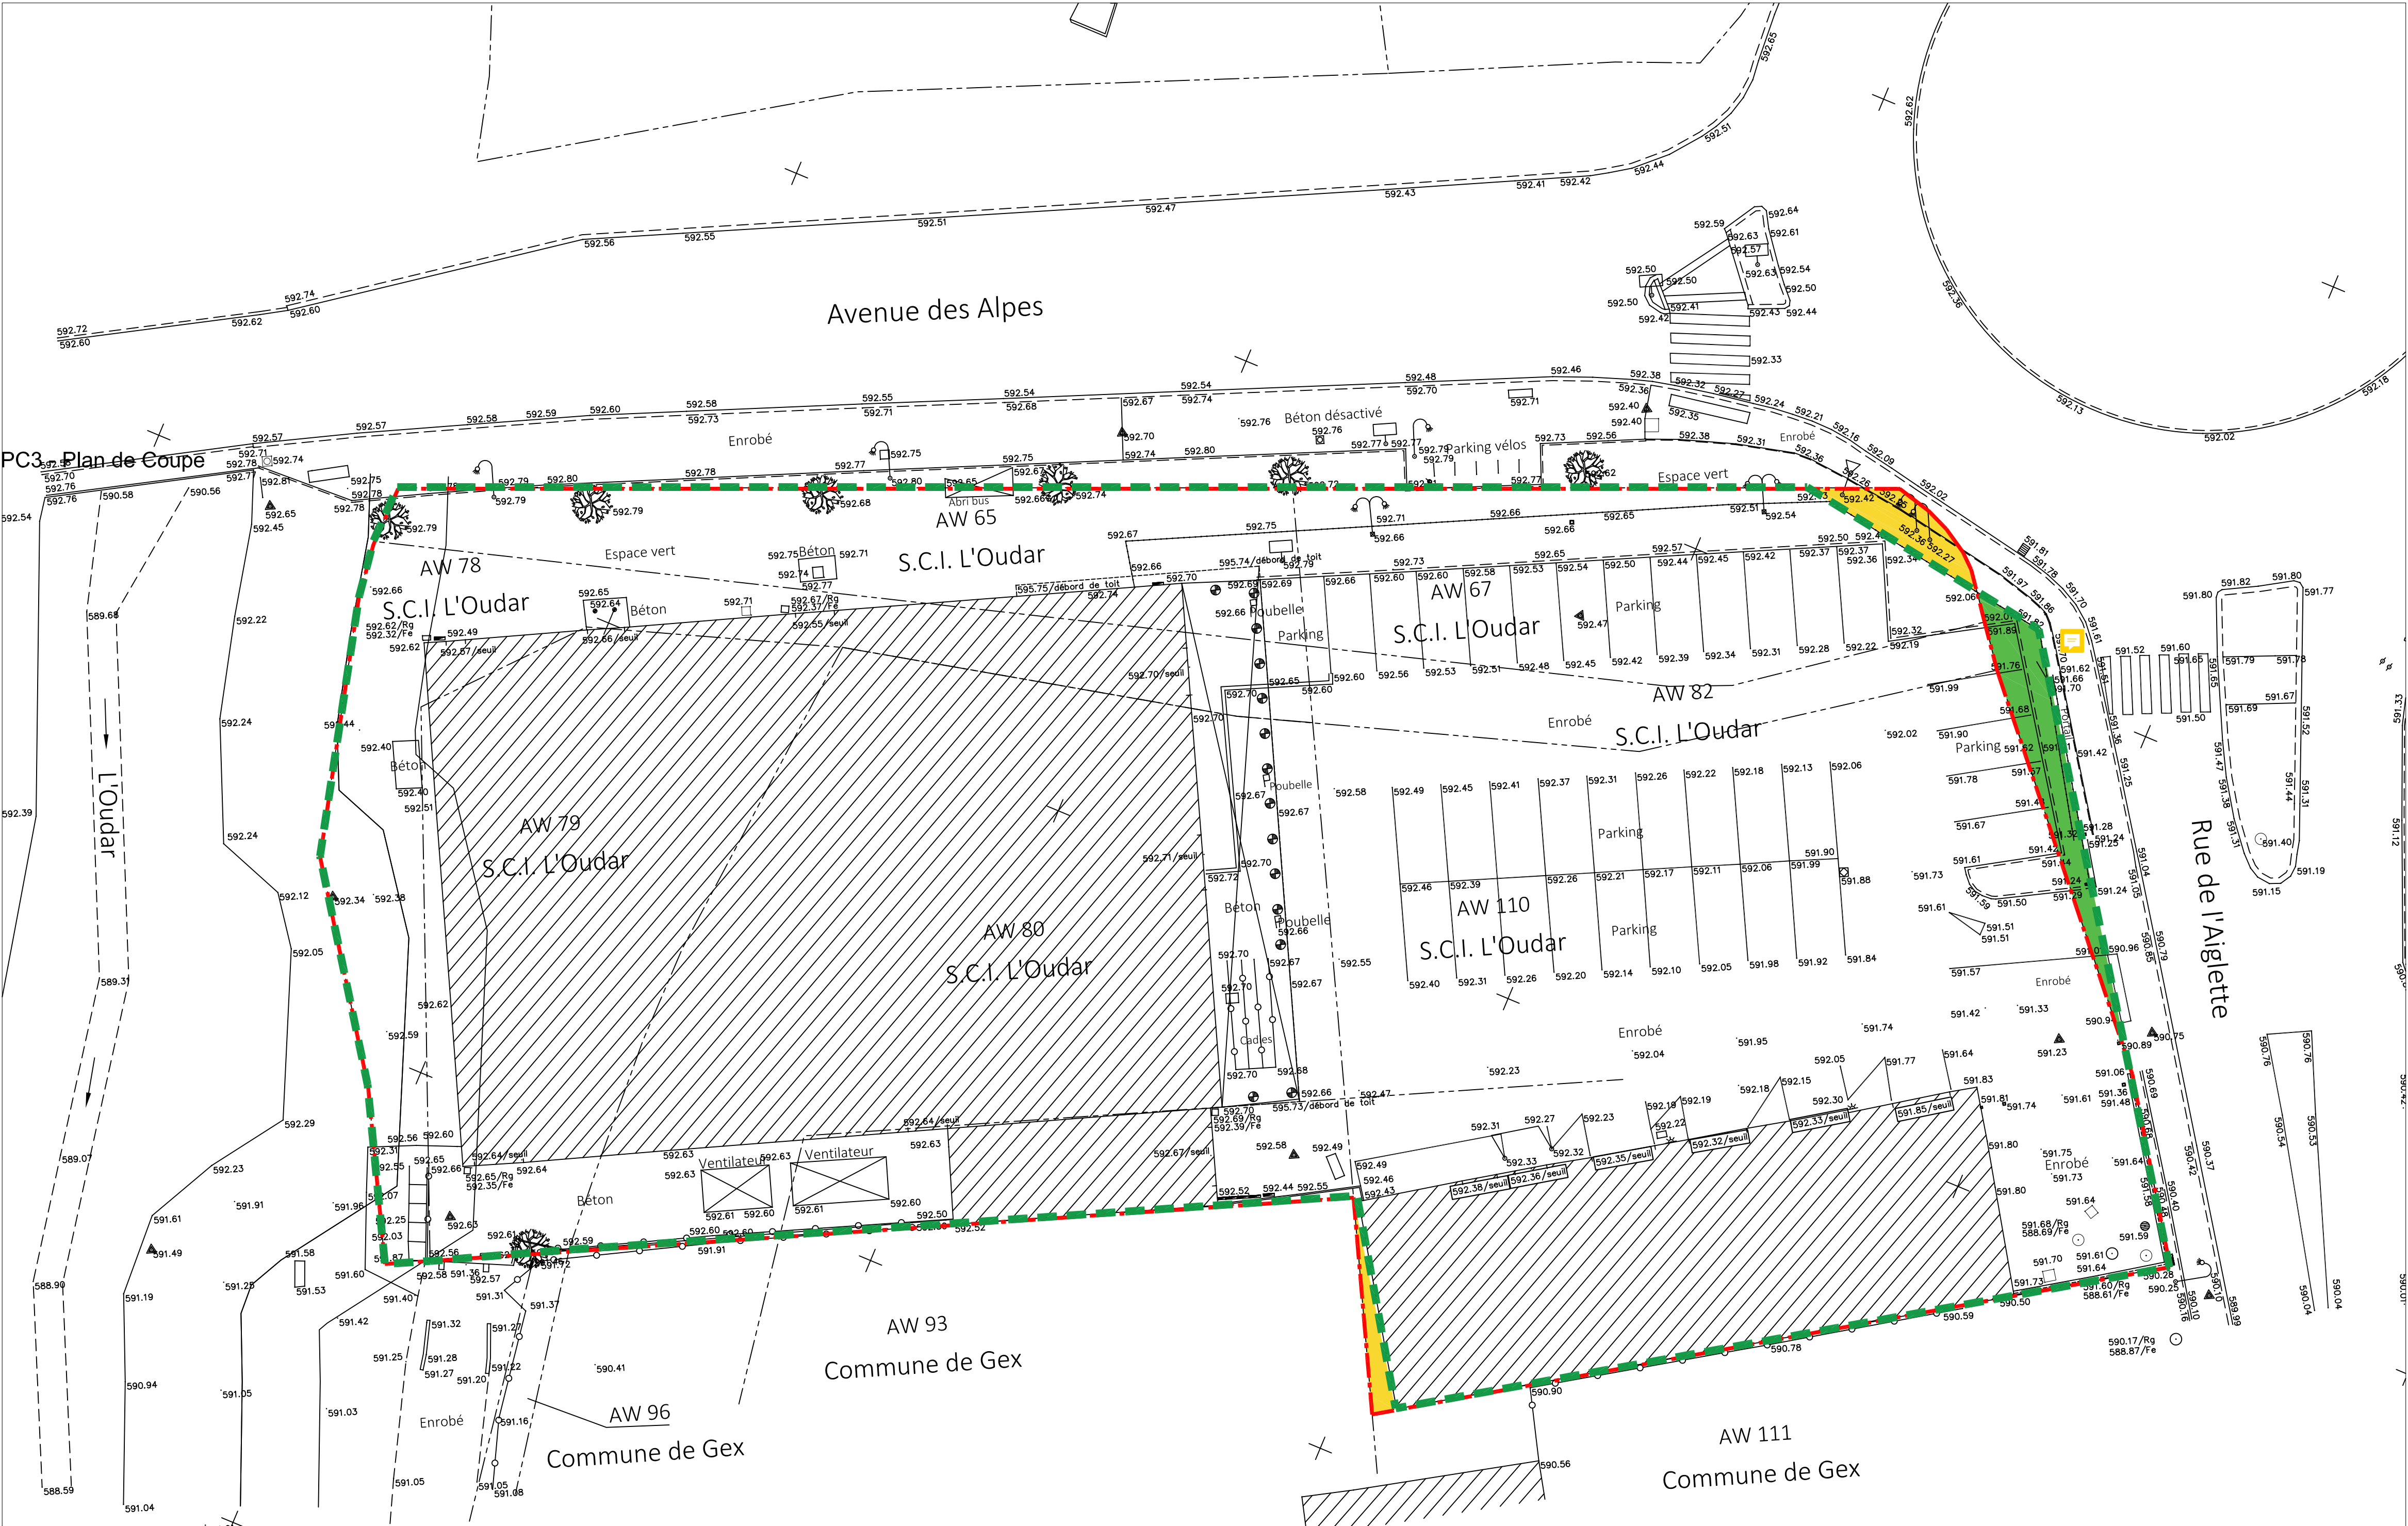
PC3 - Plan de Coupe

Avenue des Alpes

Rue de l'Aiglette

L'Oudar

AW 65
S.C.I. L'Oudar

AW 78
S.C.I. L'Oudar

AW 67
S.C.I. L'Oudar

AW 79
S.C.I. L'Oudar

AW 80
S.C.I. L'Oudar

AW 82
S.C.I. L'Oudar

AW 110
S.C.I. L'Oudar

AW 93
Commune de Gex

AW 96
Commune de Gex

AW 111
Commune de Gex

Enrobé
Béton désactivé
Parking vélos
Espace vert
Abri bus
Béton
Poubelle
Parking
Cadies
Ventilateur
Ventilateur
Enrobé
Parking
Parking
Parking
Enrobé
Enrobé
Enrobé

592.72
592.60
592.62
592.74
592.60
592.56
592.55
592.51
592.47
592.43
592.41
592.42
592.44
592.51
592.57
592.58
592.59
592.60
592.58
592.73
592.55
592.71
592.54
592.68
592.54
592.74
592.48
592.70
592.46
592.38
592.36
592.32
592.27
592.24
592.21
592.16
592.09
592.02
592.54
590.58
590.56
592.65
592.45
592.79
592.80
592.75
592.78
592.77
592.80
592.75
592.74
592.67
592.66
592.70
592.71
592.66
592.65
592.51
592.54
592.42
592.36
592.27
591.81
591.78
591.70
591.61
591.62
591.66
591.70
591.52
591.60
591.65
591.79
591.78
591.67
591.69
591.50
591.82
591.80
591.77
592.39
589.68
592.22
592.24
592.24
592.12
592.05
589.31
592.29
589.07
592.23
591.91
591.61
591.49
588.90
591.19
591.25
590.94
591.05
591.03
588.59
591.04
591.58
591.53
591.60
591.40
591.42
591.25
591.32
591.28
591.27
591.20
591.22
591.16
591.05
591.08
591.37
591.31
590.41
592.58
592.23
592.04
591.95
591.74
591.42
591.33
591.23
590.90
590.78
590.59
590.56
590.50
590.28
590.25
590.17/Rg
588.87/Fe
591.68/Rg
588.69/Fe
591.60/Rg
588.61/Fe
595.75/débord de toit
595.74/débord de toit
595.73/débord de toit
592.62/Rg
592.32/Fe
592.65/Rg
592.35/Fe
592.67/Rg
592.37/Fe
592.69/Rg
592.39/Fe
592.57/seuil
592.56/seuil
592.55/seuil
592.70/seuil
592.71/seuil
592.64/seuil
592.67/seuil
592.38/seuil
592.36/seuil
592.35/seuil
592.32/seuil
592.33/seuil
591.85/seuil